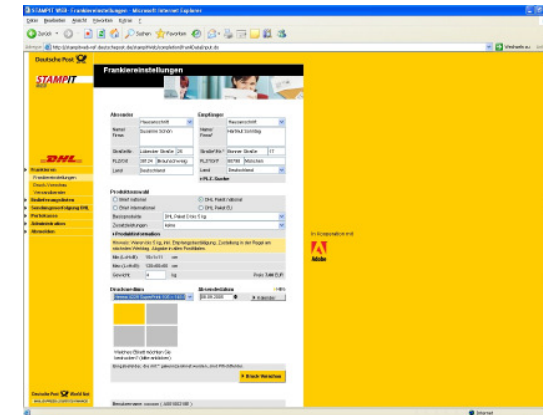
STAMPIT WEB - Frankiereinstellungen - Microsoft Internet Explorer

Datei Bearbeiten Ansicht Favoriten Extras ?

Zurück Suchen Favoriten

Adresse http://stampitweb-ref.deutschepost.de/stampitweb/completeInfo/fullDetail/pit.do

Wechseln zu Links

Deutsche Post

STAMPIT WEB

Frankiereinstellungen

DHL

Frankieren
Frankiereinstellungen
Druck-Vorschau
Versandarten
Sendungsverfolgung
Sendungsverfolgung DHL
Portokasse
Adressbuch
Abmelden

Absender
Hausanschrift
Name/Firma Susanne Schön
Straße/Nr. Lüneburger Straße 26
PLZ/Ort 38124 Braunschweig
Land Deutschland

Empfänger
Hausanschrift
Name/Firma Hartmut Schräg
Straße/Nr. Bonner Straße 17
PLZ/Ort 80799 München
Land Deutschland
» PLZ-Suche

Produktauswahl
Brief national
Brief international
DHL Paket national
DHL Paket (E)
Basisprodukt DHL Paket 5 kg
Zusatzleistungen keine

» Produktinformationen
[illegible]

Min. (L×B×H) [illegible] cm
Max. (L×B×H) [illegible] cm
Gewicht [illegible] kg
Preis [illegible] EUR

Druckmedium
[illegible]
Einlieferungsdatum
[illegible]
» Kalender

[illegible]

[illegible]

» Druck-Vorschau

In Kooperation mit
Adobe

Deutsche Post World Net

Internet